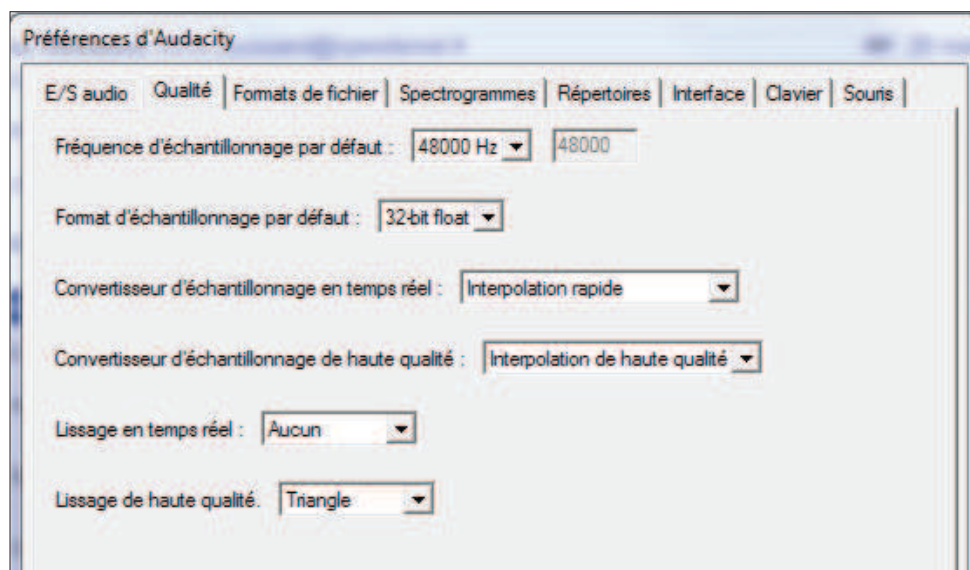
Préférences d'Audacity

E/S audio | Qualité | Formats de fichier | Spectrogrammes | Répertoires | Interface | Clavier | Souris

Fréquence d'échantillonnage par défaut : 48000 Hz 48000

Format d'échantillonnage par défaut : 32-bit float

Convertisseur d'échantillonnage en temps réel : Interpolation rapide

Convertisseur d'échantillonnage de haute qualité : Interpolation de haute qualité

Lissage en temps réel : Aucun

Lissage de haute qualité. Triangle